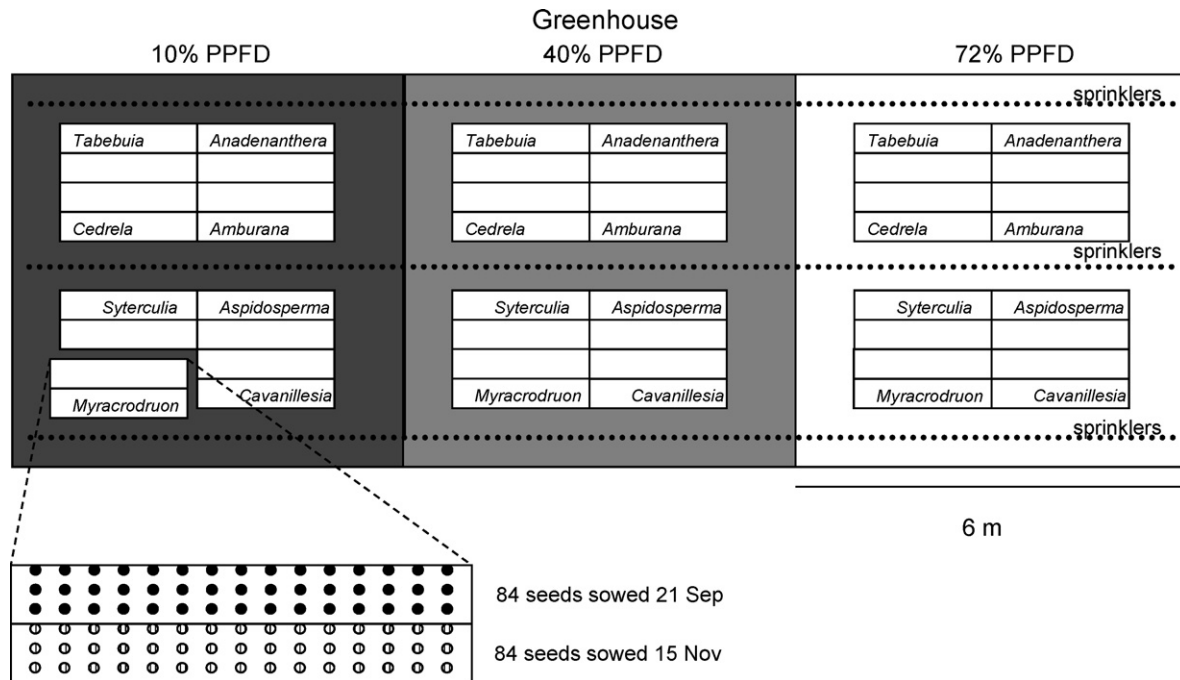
Greenhouse

10% PPFD

40% PPFD

72% PPFD

sprinklers

Tabebuia | Anadenanthera
Cedrela | Amburana

Tabebuia | Anadenanthera
Cedrela | Amburana

Tabebuia | Anadenanthera
Cedrela | Amburana

sprinklers

Syterculia | Aspidosperma
Myracrodruon | Cavanillesia

Syterculia | Aspidosperma
Myracrodruon | Cavanillesia

Syterculia | Aspidosperma
Myracrodruon | Cavanillesia

sprinklers

6 m

84 seeds sowed 21 Sep

84 seeds sowed 15 Nov